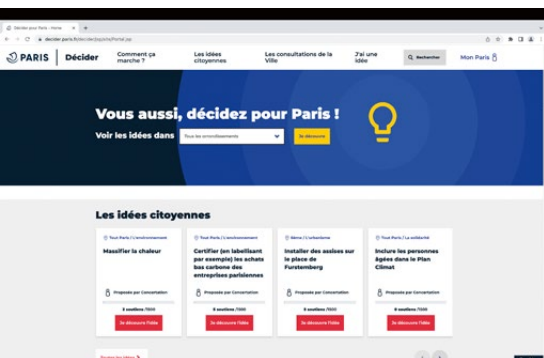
Décider pour Paris - Home
decider.paris.fr/decider/jsp/site/Portal.jsp

PARIS | Décider
Comment ça marche ?
Les idées citoyennes
Les consultations de la Ville
J'ai une idée
Rechercher
Mon Paris

Vous aussi, décidez pour Paris !
Voir les idées dans
Tous les arrondissements
Je découvre

Les idées citoyennes

Tout Paris | L'environnement
Massifier la chaleur
Proposée par Concertation
2 soutiens /7500
Je découvre l'idée

Tout Paris | L'environnement
Certifier (en labellisant par exemple) les achats bas carbone des entreprises parisiennes
Proposée par Concertation
0 soutiens /7500
Je découvre l'idée

6ème | L'urbanisme
Installer des assises sur la place de Furstemberg
Proposée par Concertation
0 soutiens /7500
Je découvre l'idée

Tout Paris | La solidarité
Inclure les personnes âgées dans le Plan Climat
Proposée par Concertation
0 soutiens /7500
Je découvre l'idée

Toutes les idées